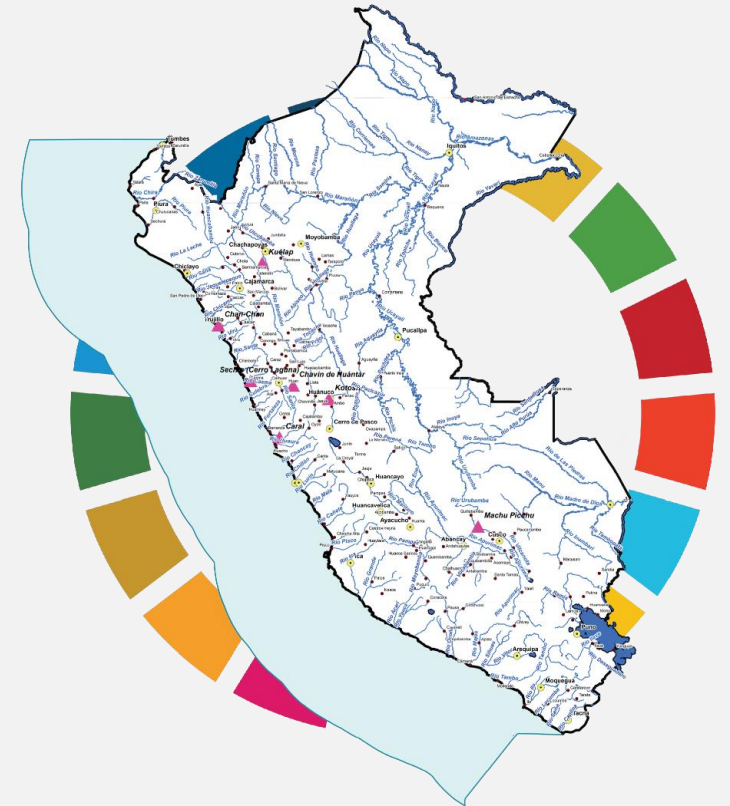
Tumbes
Piura
Iquitos
Chachapoyas
Moyobamba
Kuélap
Chiclayo
Cajamarca
Chan-Chan
Trujillo
Pucallpa
Sechín (Cerro Sechín)
Chavín de Huántar
Huánuco
Kotosh
Cerro de Pasco
Caral
Huancayo
Huancavelica
Ayacucho
Machu Picchu
Abancay
Cusco
Ica
Puno
Arequipa
Moquegua
Tacna
Río Amazonas
Río Marañón
Río Ucayali
Río Huallaga
Río Napo
Río Tigre
Río Pastaza
Río Urubamba
Río Madre de Dios
Río Santa
Río Apurímac
Río Mantaro
Río Tambo
Río Chira
Río Piura
Río Inambari
Río Purús
Río Yavarí